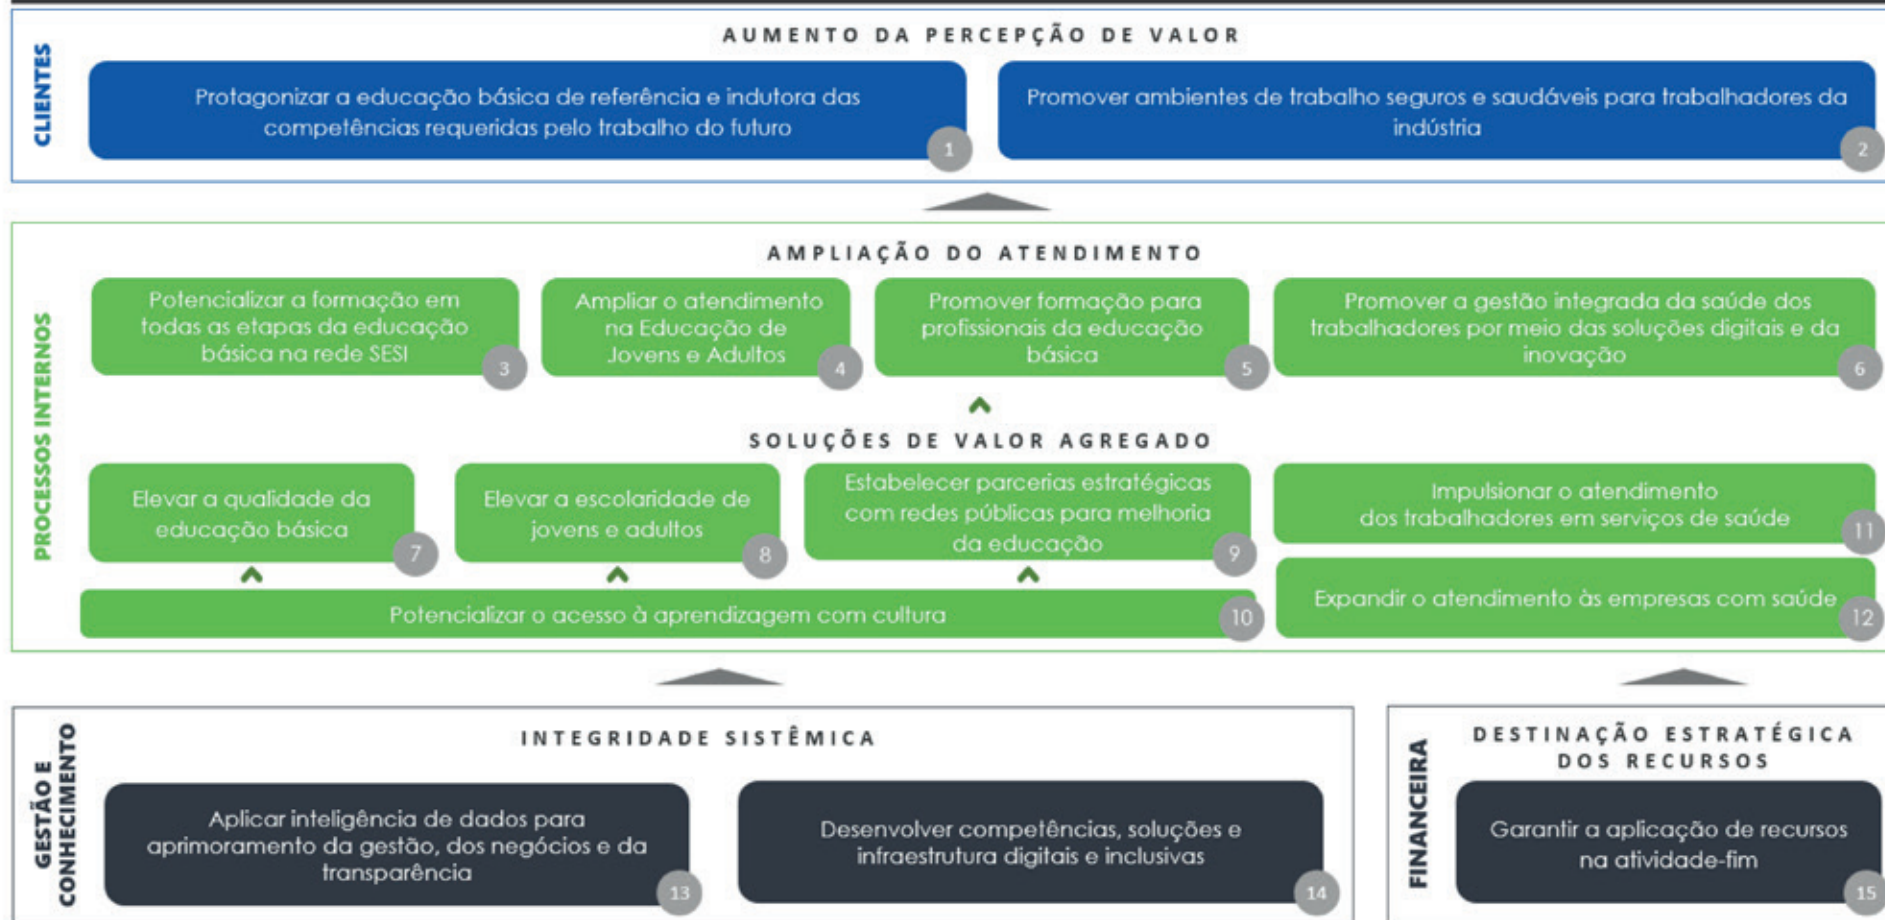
CLIENTES

AUMENTO DA PERCEPÇÃO DE VALOR

Protagonizar a educação básica de referência e indutora das competências requeridas pelo trabalho do futuro 1

Promover ambientes de trabalho seguros e saudáveis para trabalhadores da indústria 2

PROCESSOS INTERNOS

AMPLIAÇÃO DO ATENDIMENTO

Potencializar a formação em todas as etapas da educação básica na rede SESI 3

Ampliar o atendimento na Educação de Jovens e Adultos 4

Promover formação para profissionais da educação básica 5

Promover a gestão integrada da saúde dos trabalhadores por meio das soluções digitais e da inovação 6

SOLUÇÕES DE VALOR AGREGADO

Elevar a qualidade da educação básica 7

Elevar a escolaridade de jovens e adultos 8

Estabelecer parcerias estratégicas com redes públicas para melhoria da educação 9

Impulsionar o atendimento dos trabalhadores em serviços de saúde 11

Potencializar o acesso à aprendizagem com cultura 10

Expandir o atendimento às empresas com saúde 12

GESTÃO E CONHECIMENTO

INTEGRIDADE SISTÊMICA

Aplicar inteligência de dados para aprimoramento da gestão, dos negócios e da transparência 13

Desenvolver competências, soluções e infraestrutura digitais e inclusivas 14

FINANCEIRA

DESTINAÇÃO ESTRATÉGICA DOS RECURSOS

Garantir a aplicação de recursos na atividade-fim 15